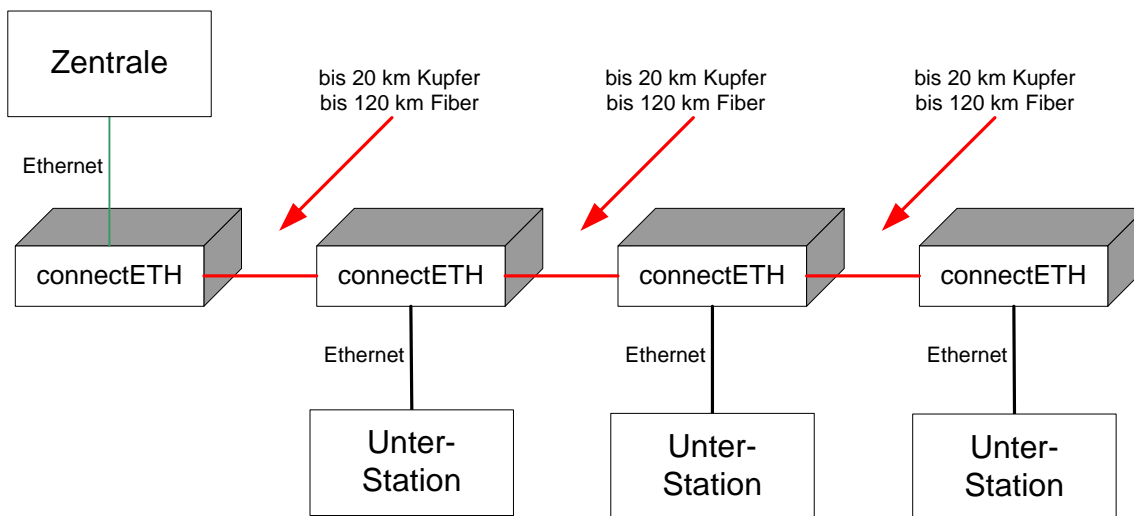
Zentrale

bis 20 km Kupfer
bis 120 km Fiber

bis 20 km Kupfer
bis 120 km Fiber

bis 20 km Kupfer
bis 120 km Fiber

Ethernet

connectETH

connectETH

connectETH

connectETH

Ethernet

Ethernet

Ethernet

Unter-
Station

Unter-
Station

Unter-
Station